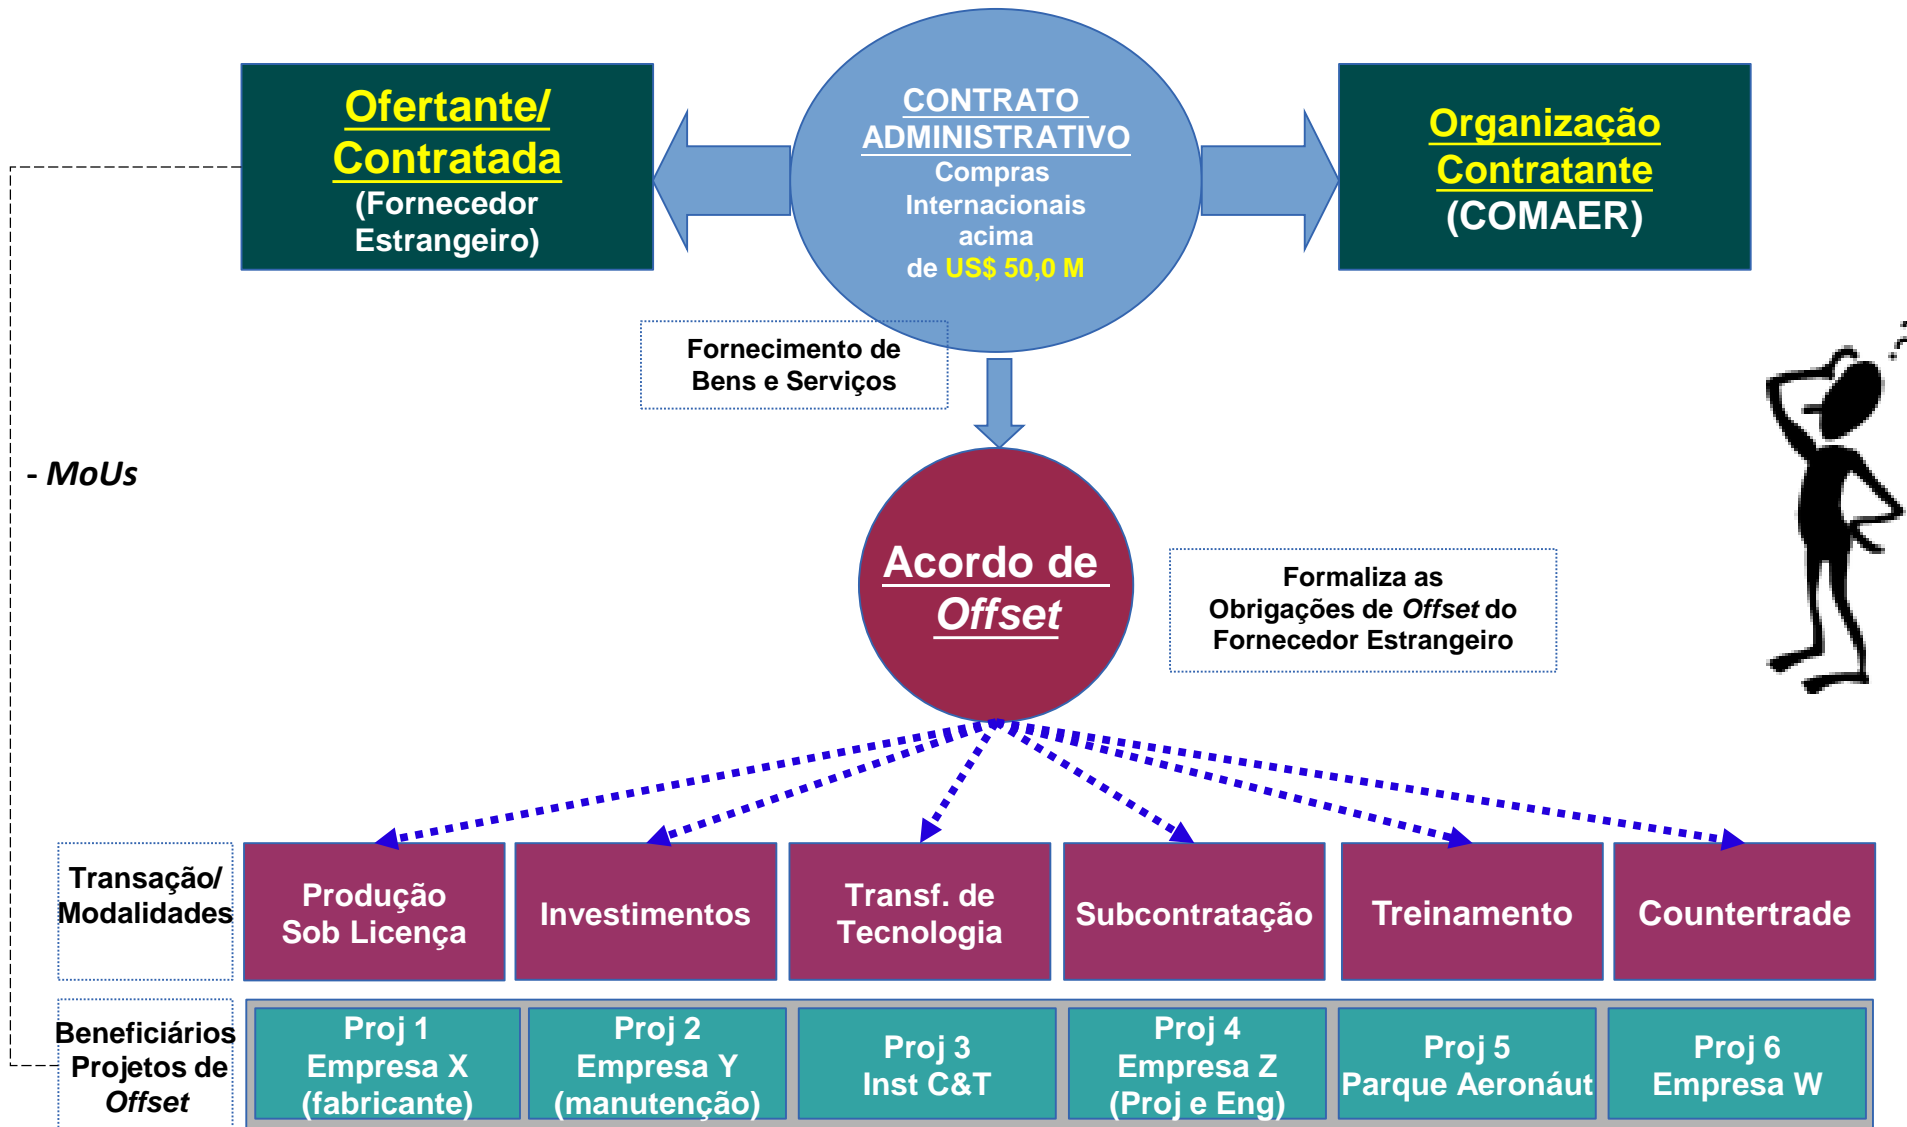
Ofertante/ Contratada
(Fornecedor Estrangeiro)

CONTRATO ADMINISTRATIVO
Compras Internacionais acima de US$ 50,0 M

Organização Contratante
(COMAER)

Fornecimento de Bens e Serviços

- MoUs

Acordo de Offset

Formaliza as Obrigações de Offset do Fornecedor Estrangeiro

Transação/ Modalidades

Produção Sob Licença

Investimentos

Transf. de Tecnologia

Subcontratação

Treinamento

Countertrade

Beneficiários Projetos de Offset

Proj 1 Empresa X (fabricante)

Proj 2 Empresa Y (manutenção)

Proj 3 Inst C&T

Proj 4 Empresa Z (Proj e Eng)

Proj 5 Parque Aeronáut

Proj 6 Empresa W